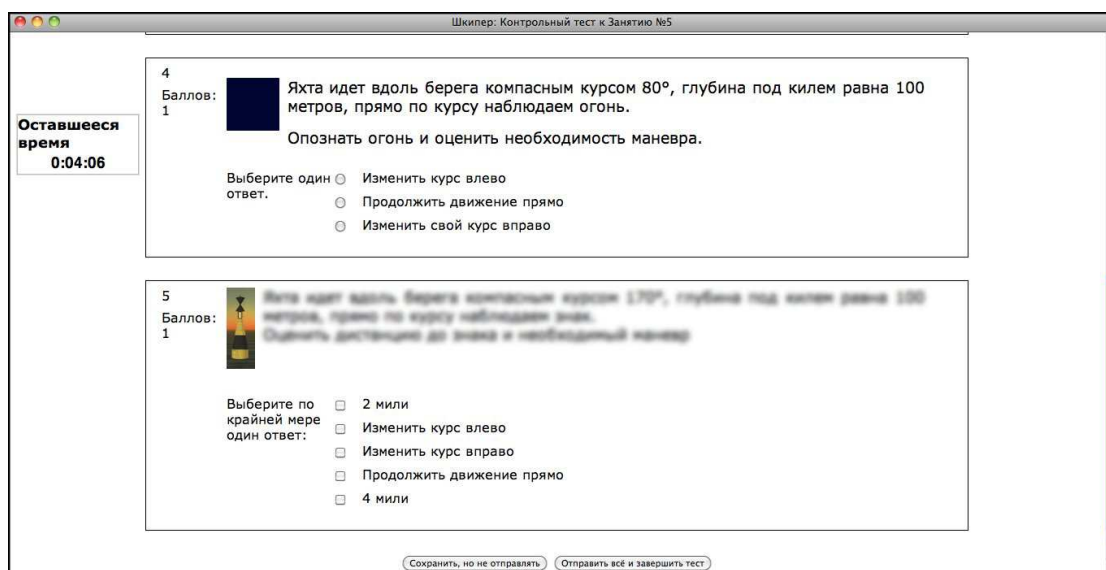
Шкипер: Контрольный тест к Занятию №5

Оставшееся время
0:04:06

4
Баллов: 1

Яхта идет вдоль берега компасным курсом 80°, глубина под килем равна 100 метров, прямо по курсу наблюдаем огонь.

Опознать огонь и оценить необходимость маневра.

Выберите один ответ.
Изменить курс влево
Продолжить движение прямо
Изменить свой курс вправо

5
Баллов: 1

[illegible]

Выберите по крайней мере один ответ:
2 мили
Изменить курс влево
Изменить курс вправо
Продолжить движение прямо
4 мили

Сохранить, но не отправлять
Отправить всё и завершить тест